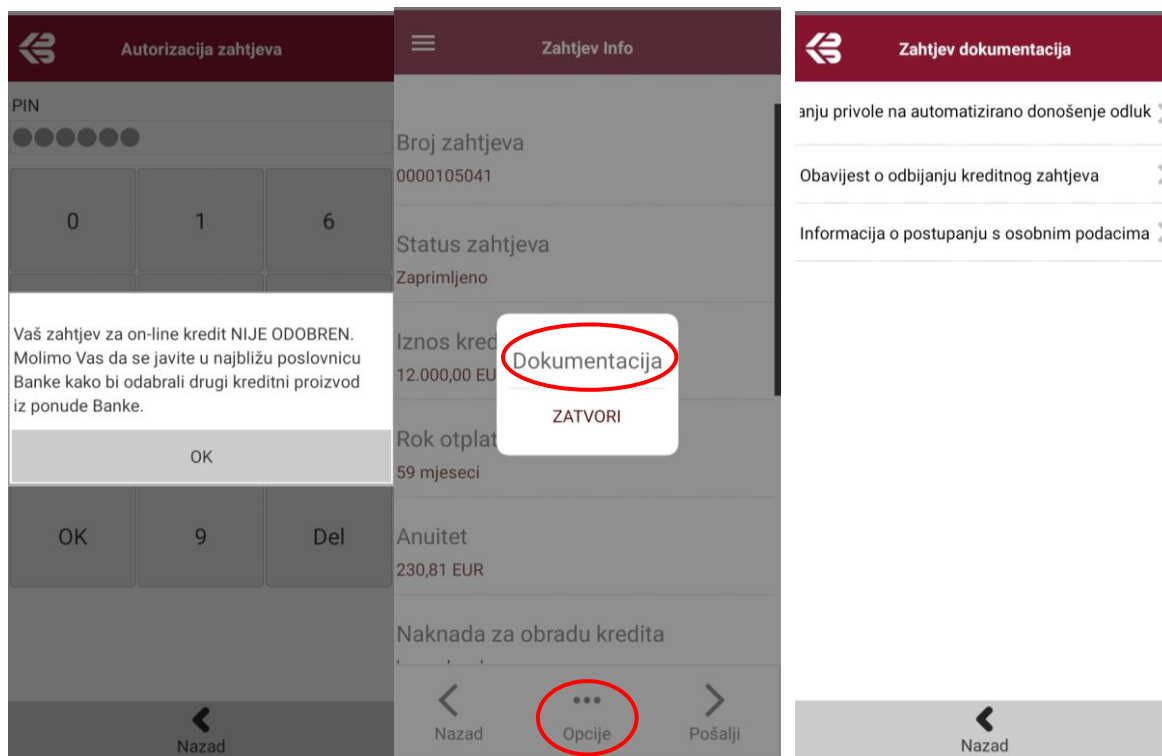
Autorizacija zahtjeva

PIN

●●●●●●

0 1 6

Vaš zahtjev za on-line kredit NIJE ODOBREN. Molimo Vas da se javite u najbližu poslovnicu Banke kako bi odabrali drugi kreditni proizvod iz ponude Banke.

OK

OK 9 Del

Nazad

Zahtjev Info

Broj zahtjeva
0000105041

Status zahtjeva
Zaprimljeno

Iznos kred
12.000,00 EU

Dokumentacija

ZATVORI

Rok otplat
59 mjeseci

Anuitet
230,81 EUR

Naknada za obradu kredita

Nazad Opcije Pošalji

Zahtjev dokumentacija

anju privole na automatizirano donošenje odluk

Obavijest o odbijanju kreditnog zahtjeva

Informacija o postupanju s osobnim podacima

Nazad